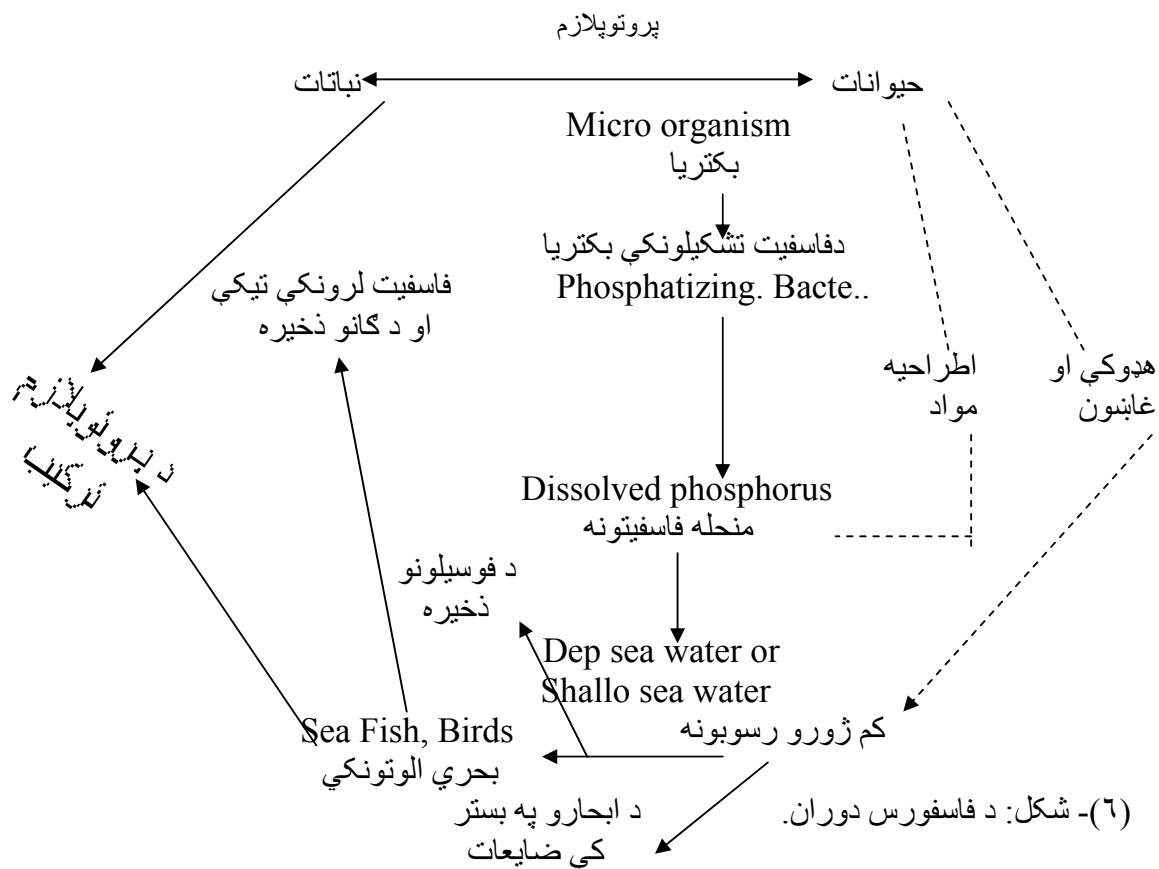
پروتوپلازم

نباتات حیوانات

Micro organism
بکتریا

دفاسفیت تشکیلونکي بکتریا
Phosphatizing. Bacte..

فاسفیت لرونکي تیکي
او د گانو ذخیره

اطراحیه
مواد

هډوکي او
غابښون

د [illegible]
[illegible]

Dissolved phosphorus
منحله فاسفیتونه

د فوسیلونو
ذخیره

Dep sea water or
Shallo sea water

Sea Fish, Birds
بحري الوتونکي

کم ژورو رسوبونه

د ابحارو په بستر
کی ضایعات

(٦)- شکل: د فاسفورس دوران.